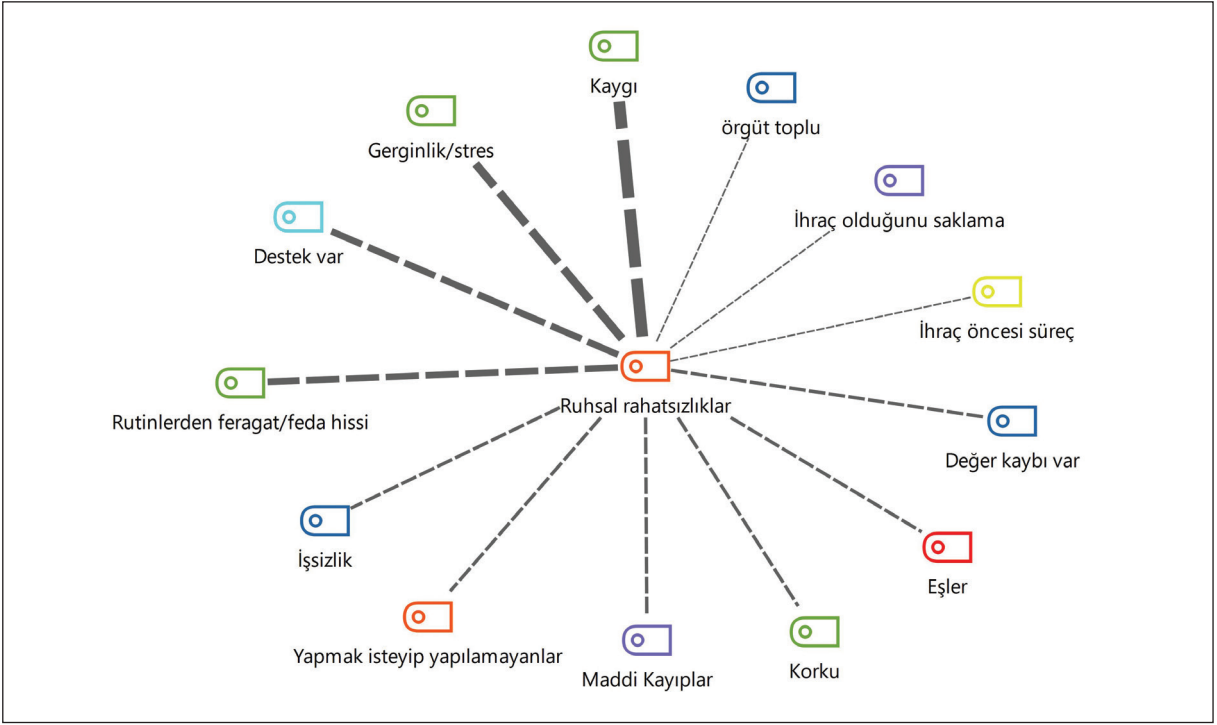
Kaygı

örgüt toplu

Gerginlik/stres

İhraç olduğunu saklama

Destek var

İhraç öncesi süreç

Rutinlerden feragat/feda hissi

Ruhsal rahatsızlıklar

Değer kaybı var

İşsizlik

Eşler

Yapmak isteyip yapılamayanlar

Maddi Kayıplar

Korku